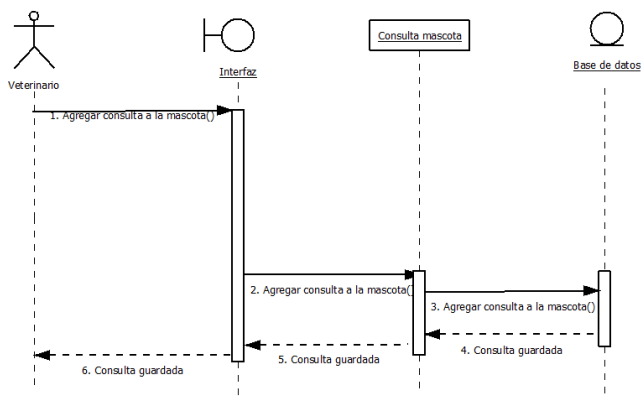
Veterinario

Interfaz

Consulta mascota

Base de datos

1. Agregar consulta a la mascota()

2. Agregar consulta a la mascota()

3. Agregar consulta a la mascota()

4. Consulta guardada

5. Consulta guardada

6. Consulta guardada